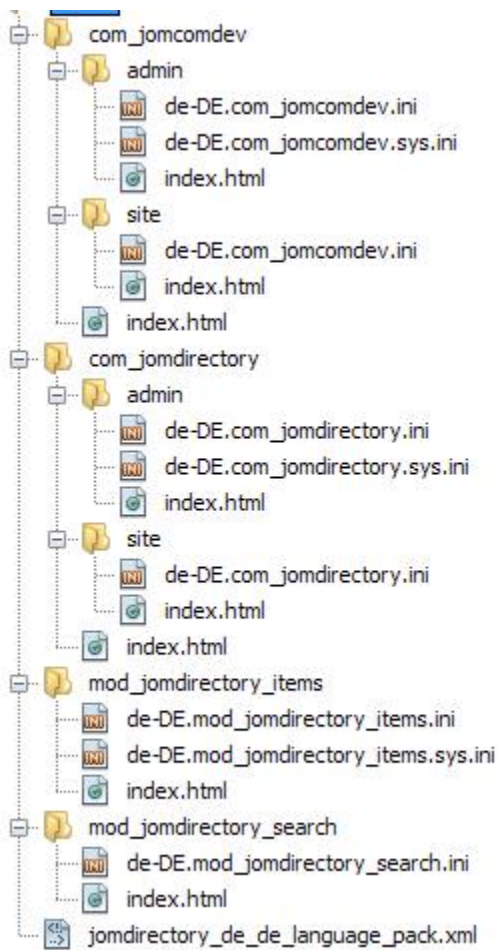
com_jomcomdev
admin
de-DE.com_jomcomdev.ini
de-DE.com_jomcomdev.sys.ini
index.html
site
de-DE.com_jomcomdev.ini
index.html
index.html
com_jomdirectory
admin
de-DE.com_jomdirectory.ini
de-DE.com_jomdirectory.sys.ini
index.html
site
de-DE.com_jomdirectory.ini
index.html
index.html
mod_jomdirectory_items
de-DE.mod_jomdirectory_items.ini
de-DE.mod_jomdirectory_items.sys.ini
index.html
mod_jomdirectory_search
de-DE.mod_jomdirectory_search.ini
index.html
jomdirectory_de_de_language_pack.xml